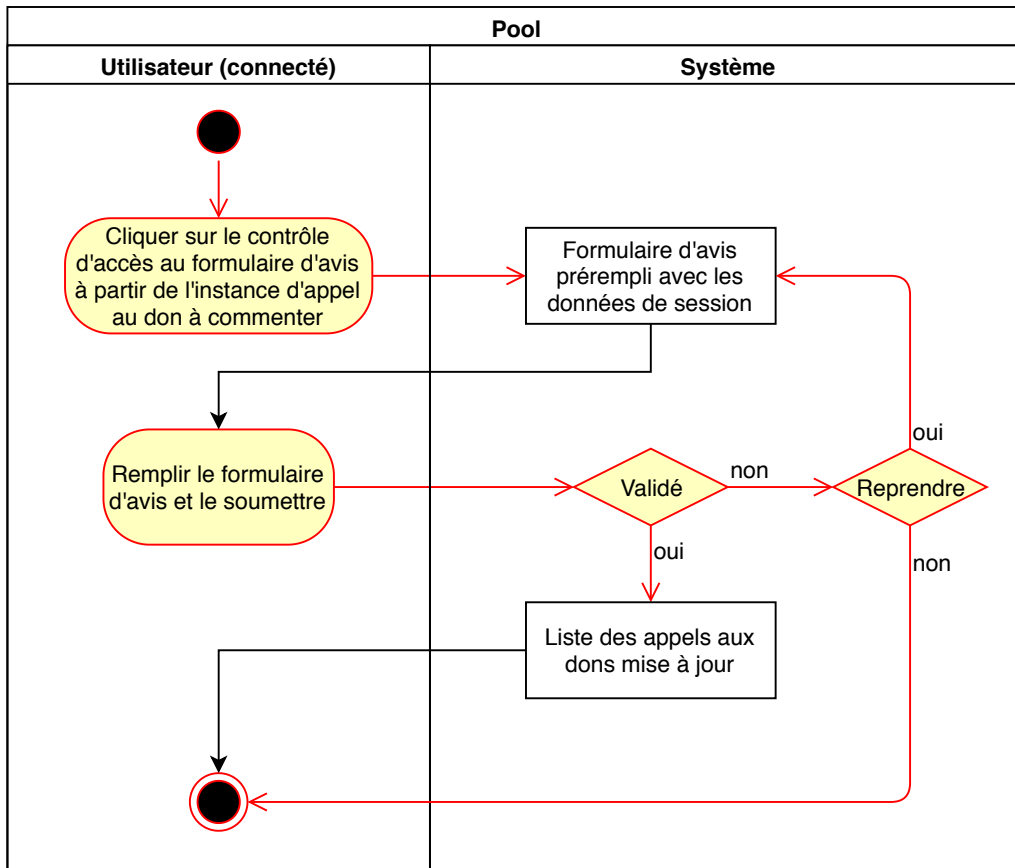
Pool

Utilisateur (connecté)

Système

Cliquer sur le contrôle d'accès au formulaire d'avis à partir de l'instance d'appel au don à commenter

Formulaire d'avis prérempli avec les données de session

Remplir le formulaire d'avis et le soumettre

Validé

non

Reprendre

oui

oui

non

Liste des appels aux dons mise à jour